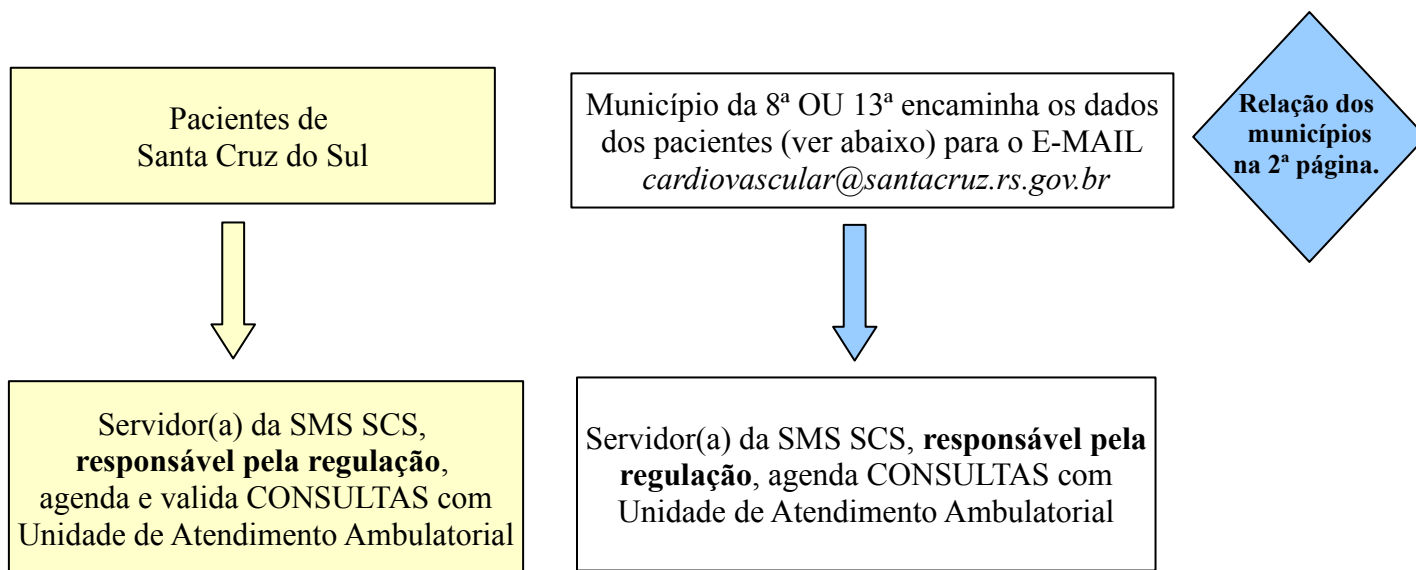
Pacientes de Santa Cruz do Sul

Município da 8ª OU 13ª encaminha os dados dos pacientes (ver abaixo) para o E-MAIL *cardiovascular@santacruz.rs.gov.br*

**Relação dos municípios na 2ª página.**

Servidor(a) da SMS SCS, **responsável pela regulação**, agenda e valida CONSULTAS com Unidade de Atendimento Ambulatorial

Servidor(a) da SMS SCS, **responsável pela regulação**, agenda CONSULTAS com Unidade de Atendimento Ambulatorial